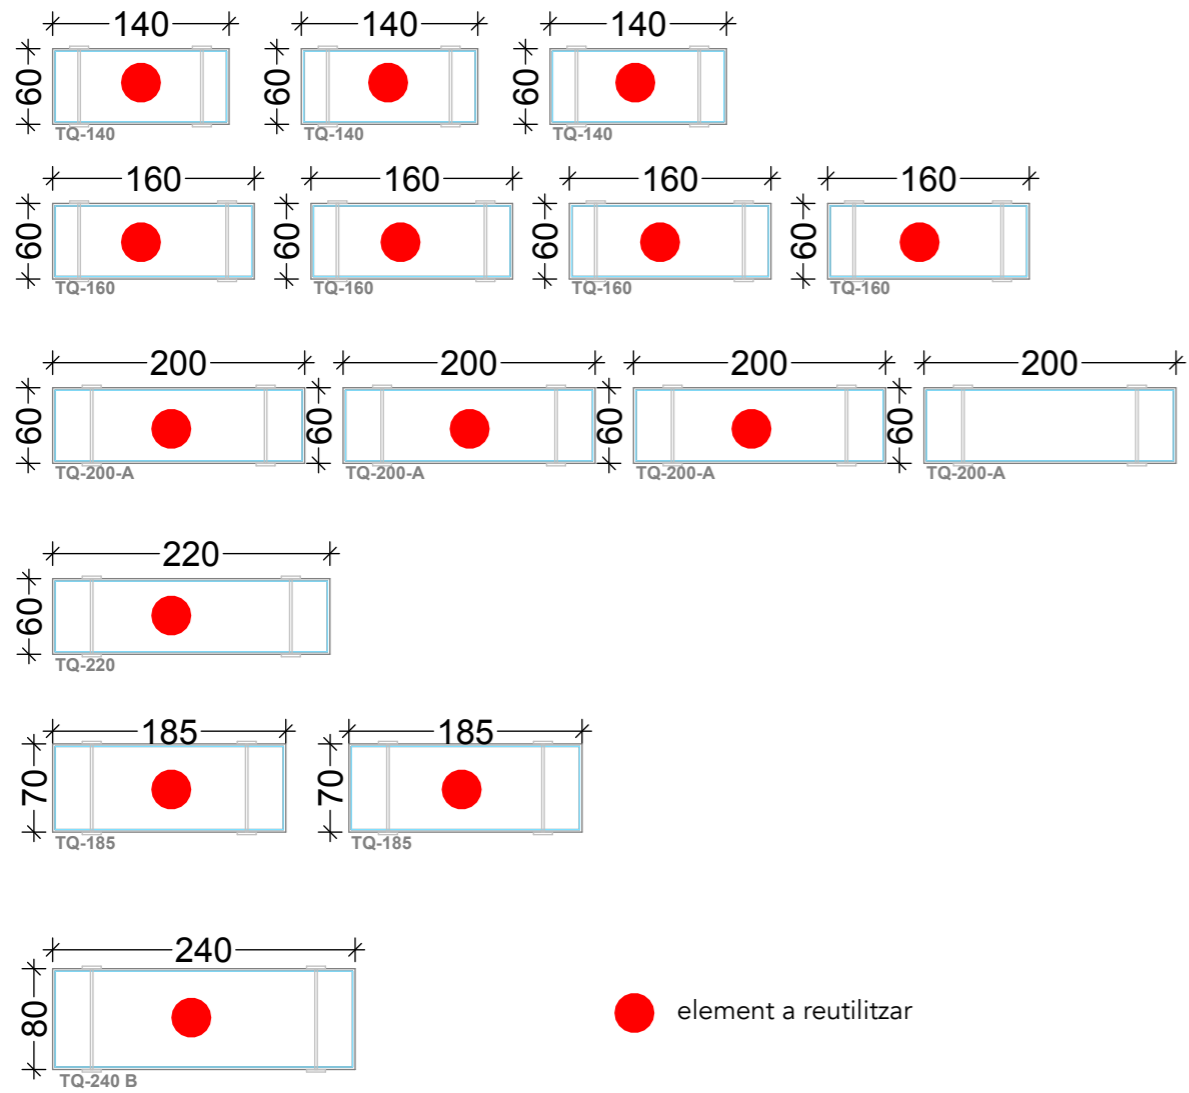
140
60
TQ-140

140
60
TQ-140

140
60
TQ-140

160
60
TQ-160

160
60
TQ-160

160
60
TQ-160

160
60
TQ-160

200
60
TQ-200-A

200
60
TQ-200-A

200
60
TQ-200-A

200
60
TQ-200-A

220
60
TQ-220

185
70
TQ-185

185
70
TQ-185

240
80
TQ-240 B

element a reutilitzar